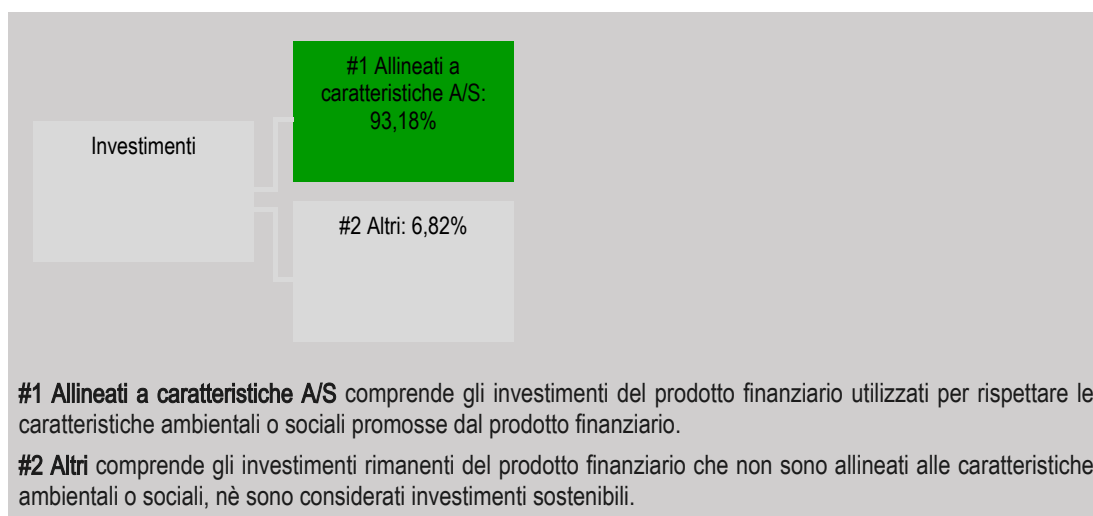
Investimenti

#1 Allineati a caratteristiche A/S: 93,18%

#2 Altri: 6,82%

#1 Allineati a caratteristiche A/S comprende gli investimenti del prodotto finanziario utilizzati per rispettare le caratteristiche ambientali o sociali promosse dal prodotto finanziario.

#2 Altri comprende gli investimenti rimanenti del prodotto finanziario che non sono allineati alle caratteristiche ambientali o sociali, nè sono considerati investimenti sostenibili.